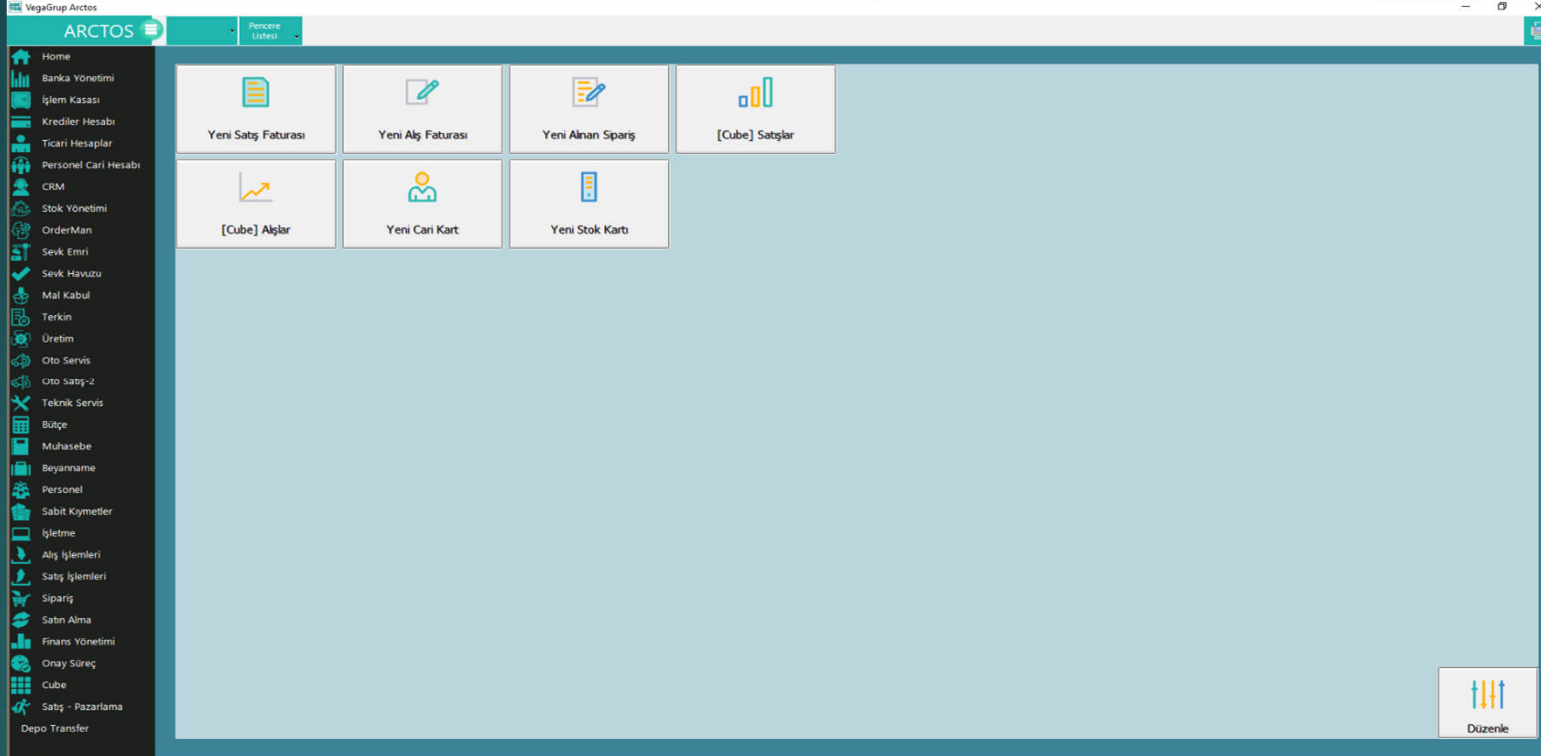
VegaGrup Arctos

ARCTOS

Pencere Listesi

Home
Banka Yönetimi
İşlem Kasası
Krediler Hesabı
Ticari Hesaplar
Personel Cari Hesabı
CRM
Stok Yönetimi
OrderMan
Sevk Emri
Sevk Havuzu
Mal Kabul
Terkin
Üretim
Oto Servis
Oto Satış-2
Teknik Servis
Bütçe
Muhasebe
Beyanname
Personel
Sabit Kıymetler
İşletme
Alış İşlemleri
Satış İşlemleri
Sipariş
Satın Alma
Finans Yönetimi
Onay Süreç
Cube
Satış - Pazarlama
Depo Transfer

Yeni Satış Faturası
Yeni Alış Faturası
Yeni Alınan Sipariş
[Cube] Satışlar
[Cube] Alışlar
Yeni Cari Kart
Yeni Stok Kartı

Düzenle